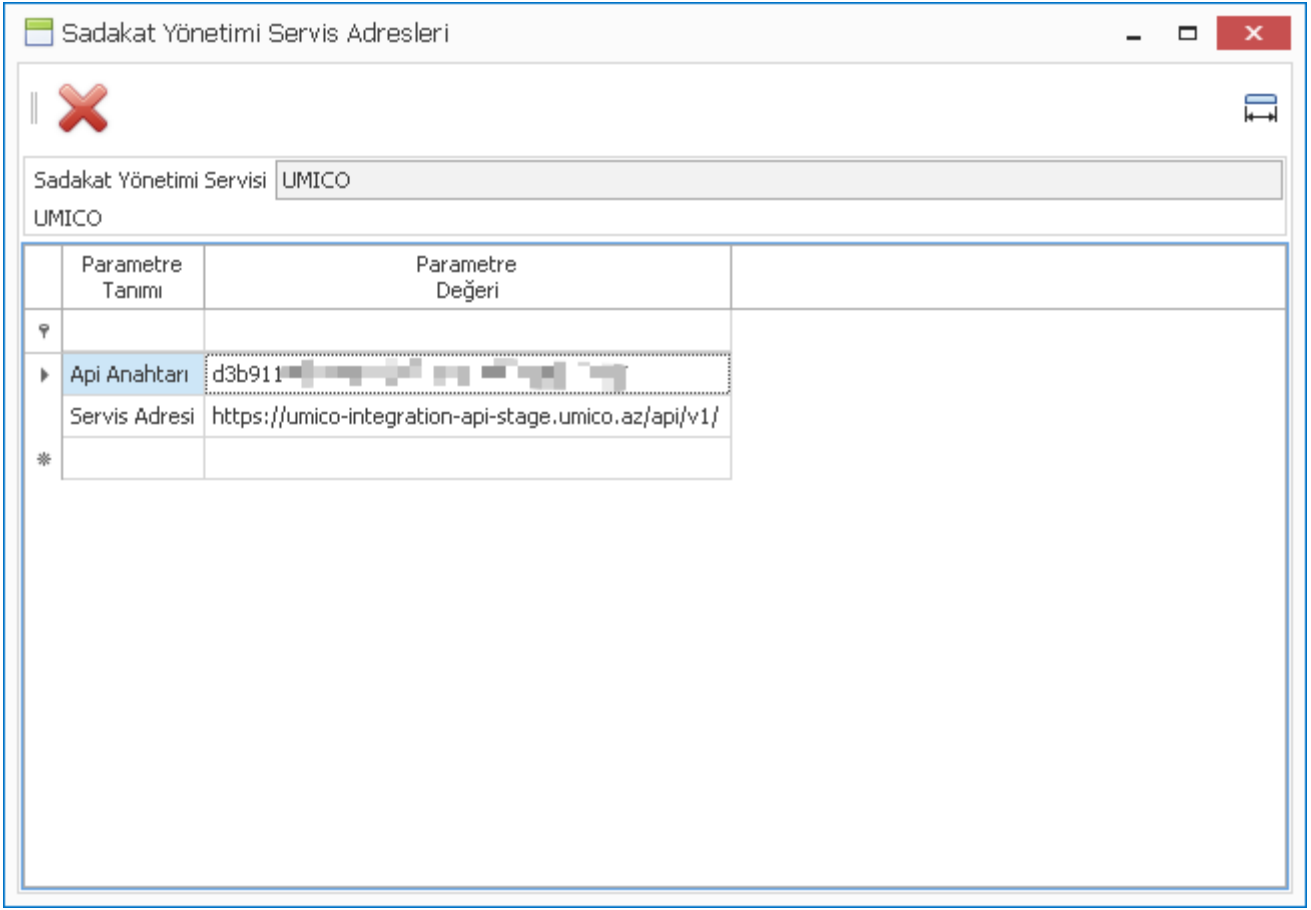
Sadakat Yönetimi Servis Adresleri

Sadakat Yönetimi Servisi UMICO
UMICO

| Parametre Tanımı | Parametre Değeri |
|---|---|
| | |
| Api Anahtarı | d3b911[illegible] |
| Servis Adresi | https://umico-integration-api-stage.umico.az/api/v1/ |
| | |